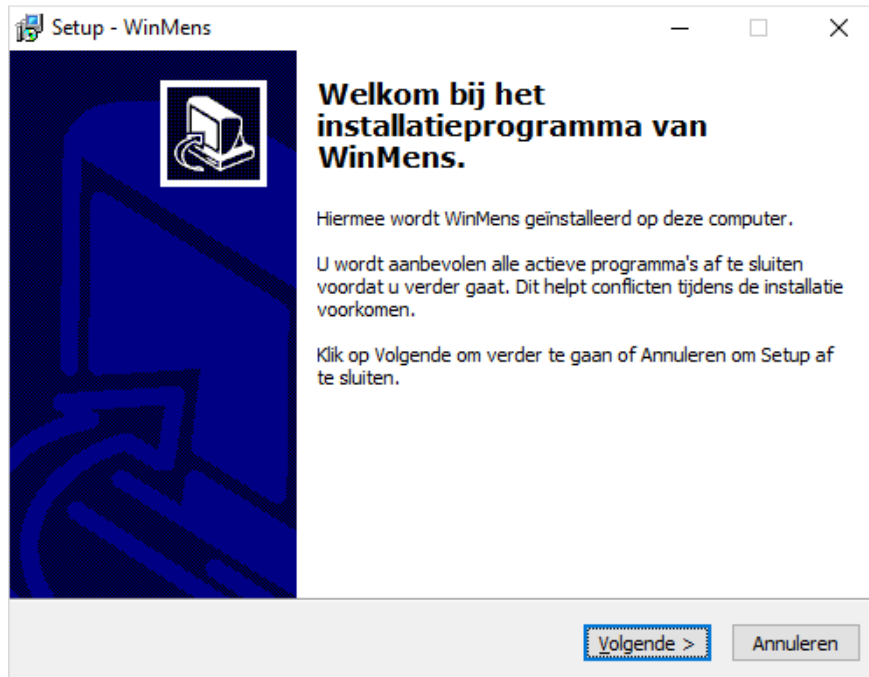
Setup - WinMens

Welkom bij het installatieprogramma van WinMens.

Hiermee wordt WinMens geïnstalleerd op deze computer.

U wordt aanbevolen alle actieve programma's af te sluiten voordat u verder gaat. Dit helpt conflicten tijdens de installatie voorkomen.

Klik op Volgende om verder te gaan of Annuleren om Setup af te sluiten.

Volgende >

Annuleren